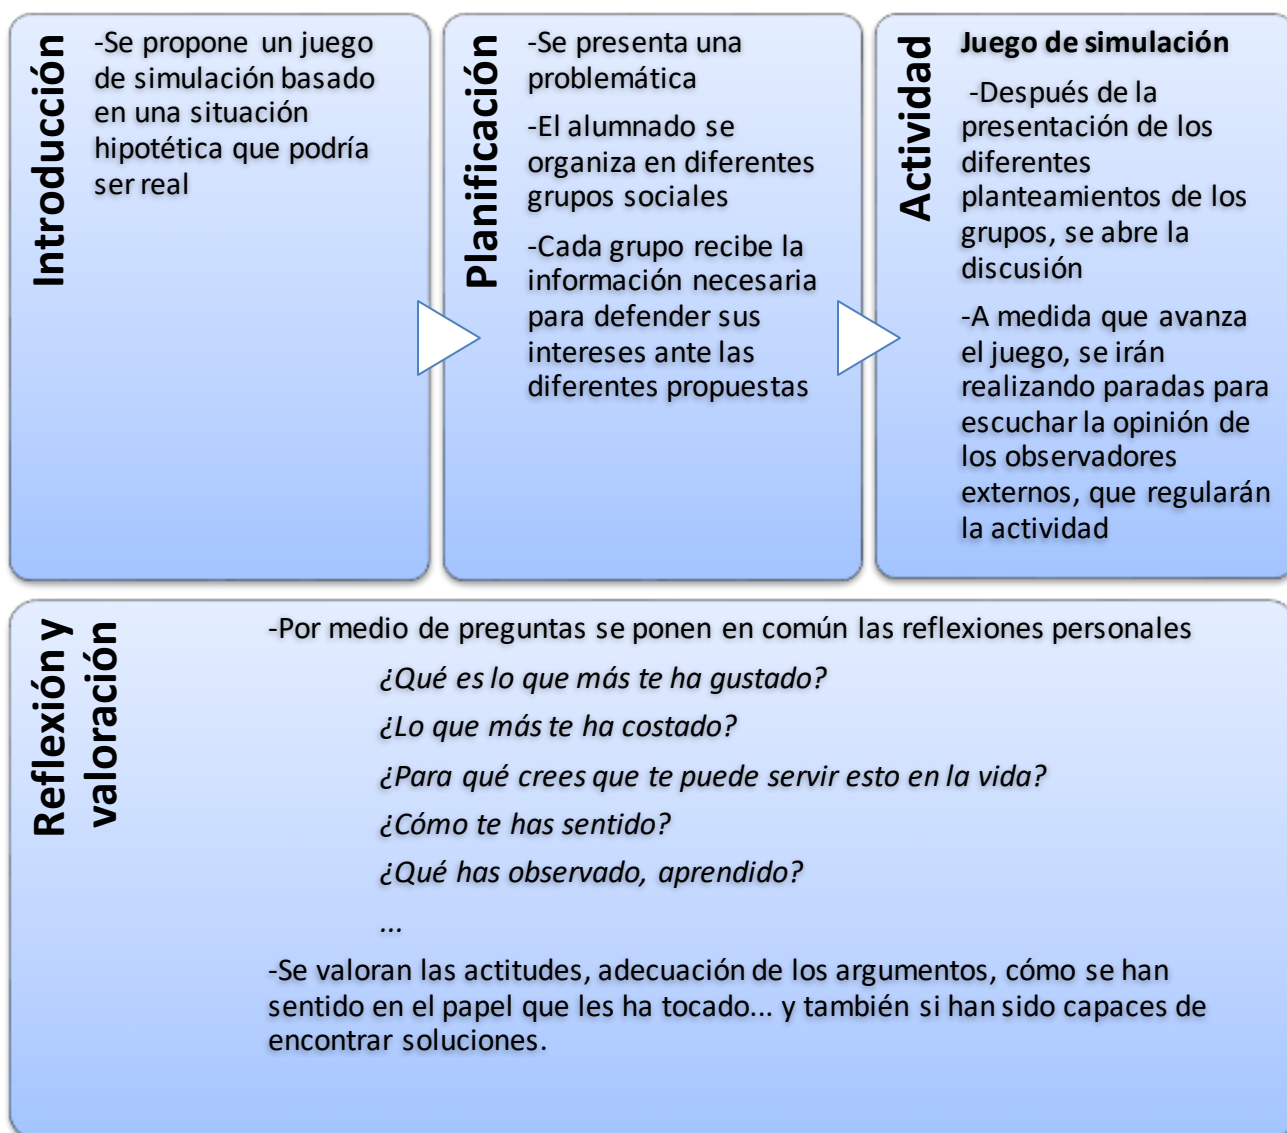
Introducción

-Se propone un juego de simulación basado en una situación hipotética que podría ser real

Planificación

-Se presenta una problemática

-El alumnado se organiza en diferentes grupos sociales

-Cada grupo recibe la información necesaria para defender sus intereses ante las diferentes propuestas

Actividad

Juego de simulación

-Después de la presentación de los diferentes planteamientos de los grupos, se abre la discusión

-A medida que avanza el juego, se irán realizando paradas para escuchar la opinión de los observadores externos, que regularán la actividad

Reflexión y valoración

-Por medio de preguntas se ponen en común las reflexiones personales

¿Qué es lo que más te ha gustado?

¿Lo que más te ha costado?

¿Para qué crees que te puede servir esto en la vida?

¿Cómo te has sentido?

¿Qué has observado, aprendido?

...

-Se valoran las actitudes, adecuación de los argumentos, cómo se han sentido en el papel que les ha tocado... y también si han sido capaces de encontrar soluciones.